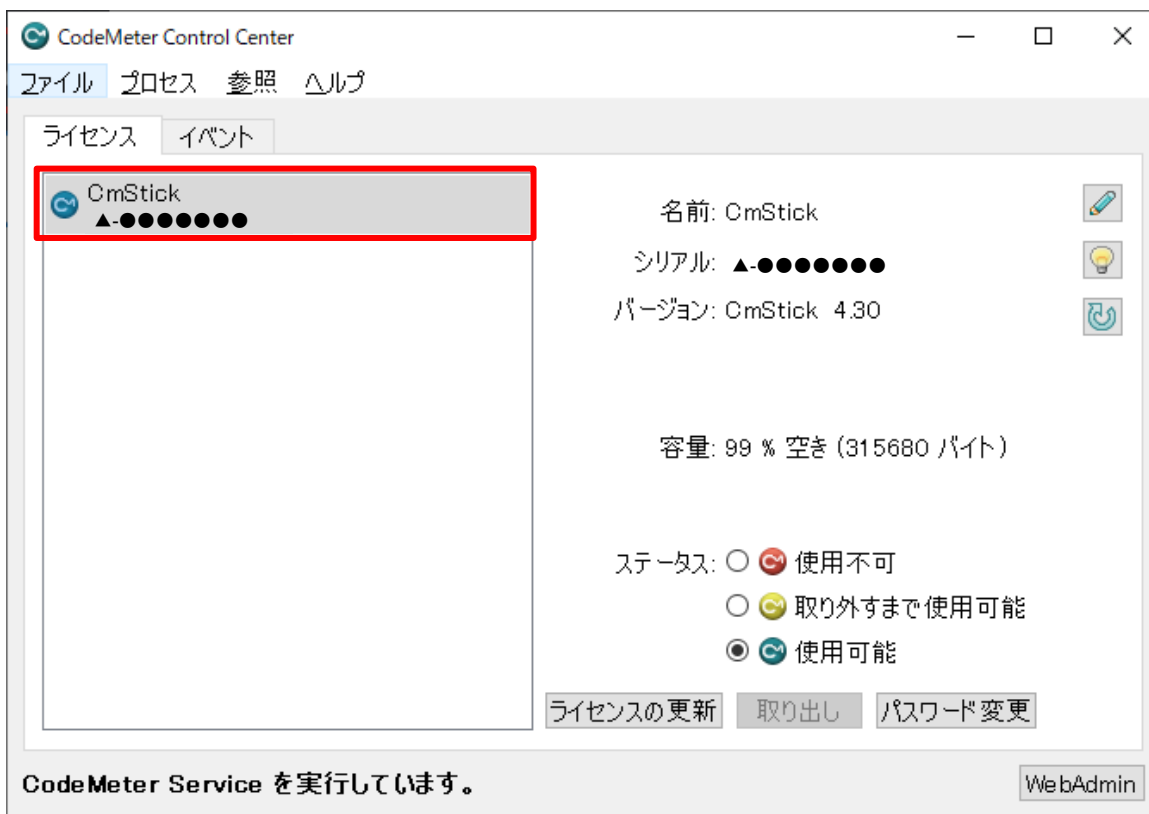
CodeMeter Control Center

ファイル プロセス 参照 ヘルプ

ライセンス イベント

CmStick
▲-●●●●●●●

名前: CmStick

シリアル: ▲-●●●●●●●

バージョン: CmStick 4.30

容量: 99 % 空き (315680 バイト)

ステータス: 使用不可
取り外すまで使用可能
使用可能

ライセンスの更新 取り出し パスワード変更

CodeMeter Service を実行しています。

WebAdmin